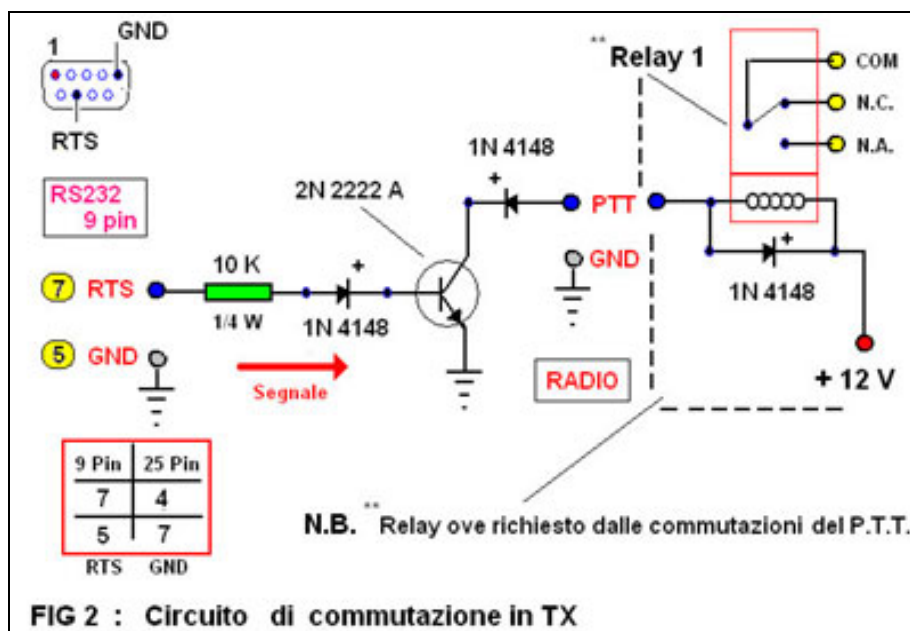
1 GND

RTS

RS232
9 pin

7 RTS

5 GND

10 K
1/4 W

1N 4148

Segnale

2N 2222 A

1N 4148

PTT

GND

RADIO

** Relay 1

COM
N.C.
N.A.

1N 4148

+ 12 V

| 9 Pin | 25 Pin |
|---|---|
| 7 | 4 |
| 5 | 7 |
| RTS | GND |

N.B. ** Relay ove richiesto dalle commutazioni del P.T.T.

FIG 2 : Circuito di commutazione in TX